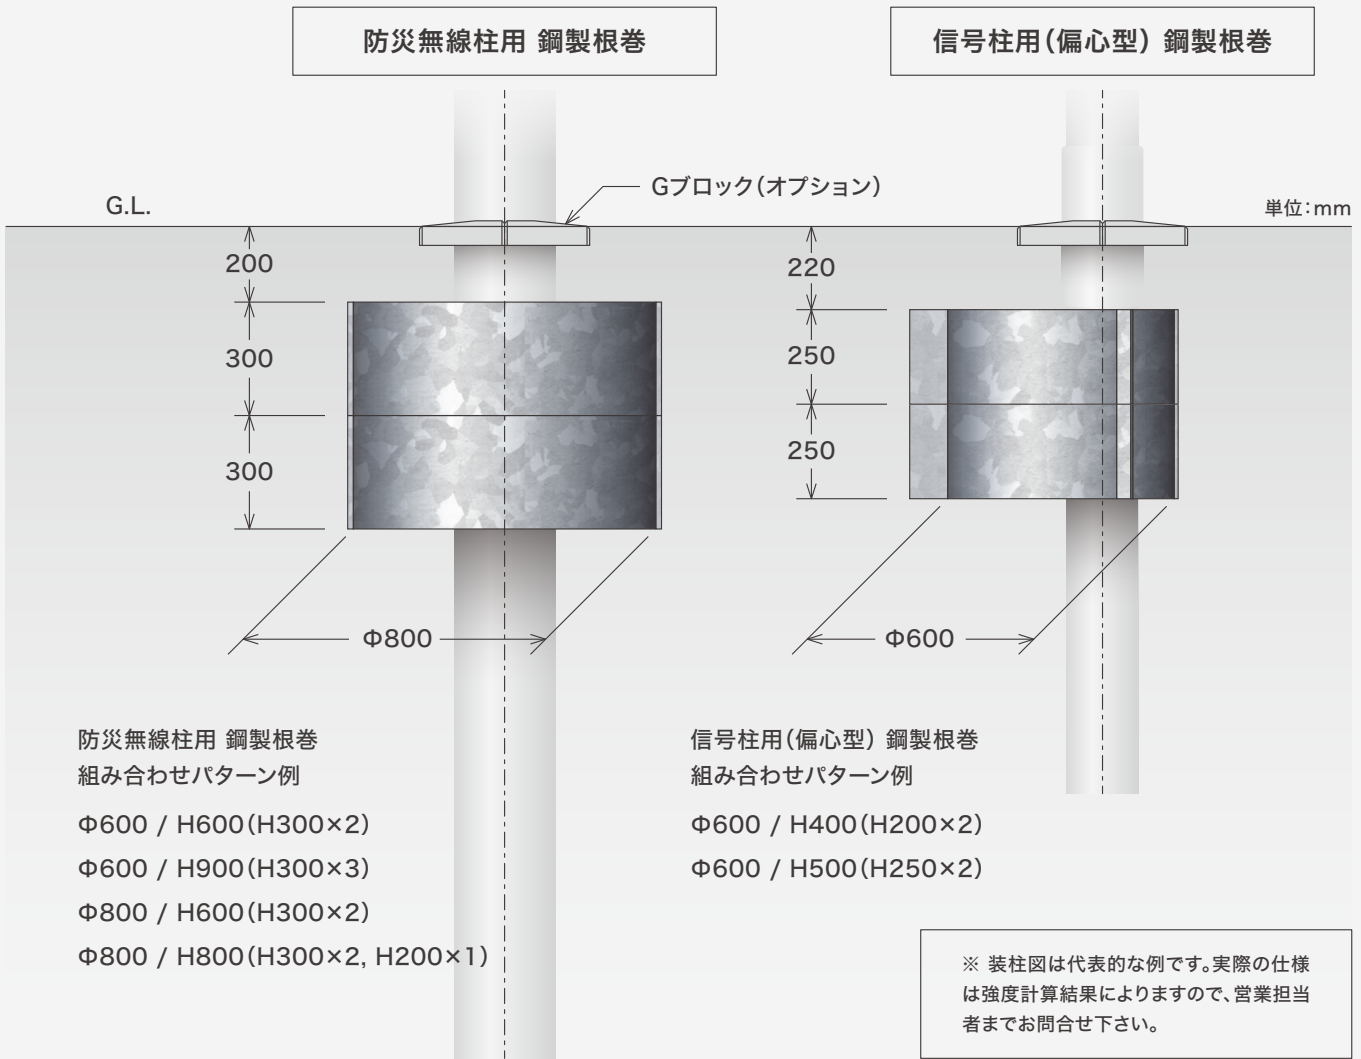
防災無線柱用 鋼製根巻

信号柱用(偏心型) 鋼製根巻

Gブロック(オプション)

G.L.

単位:mm

200

300

300

Φ800

220

250

250

Φ600

防災無線柱用 鋼製根巻
組み合わせパターン例

Φ600 / H600(H300×2)

Φ600 / H900(H300×3)

Φ800 / H600(H300×2)

Φ800 / H800(H300×2, H200×1)

信号柱用(偏心型) 鋼製根巻
組み合わせパターン例

Φ600 / H400(H200×2)

Φ600 / H500(H250×2)

※ 装柱図は代表的な例です。実際の仕様は強度計算結果によりますので、営業担当者までお問合せ下さい。